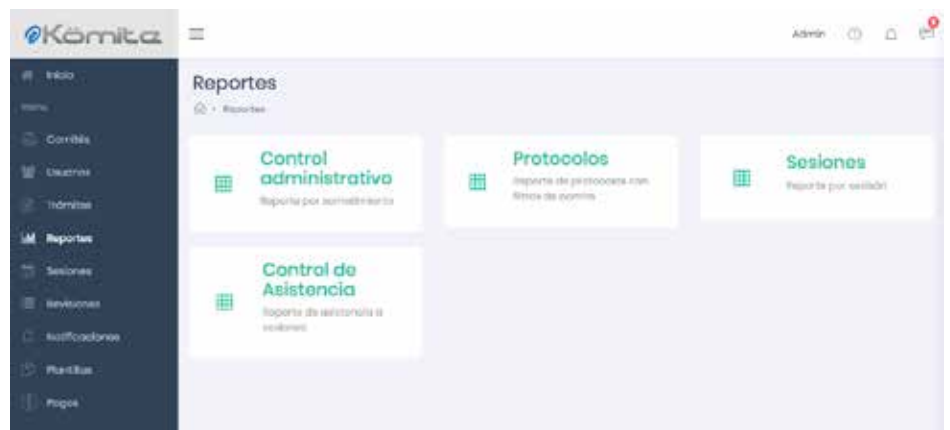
Kömite

Inicio
Menu
Comités
Usuarios
Trámites
Reportes
Sesiones
Revisiones
Notificaciones
Plantillas
Pagos

Admin

Reportes
Reportes

Control administrativo
Reporte por sometimiento

Protocolos
Reporte de protocolos con filtros de comités

Sesiones
Reporte por sesión

Control de Asistencia
Reporte de asistencia a sesiones